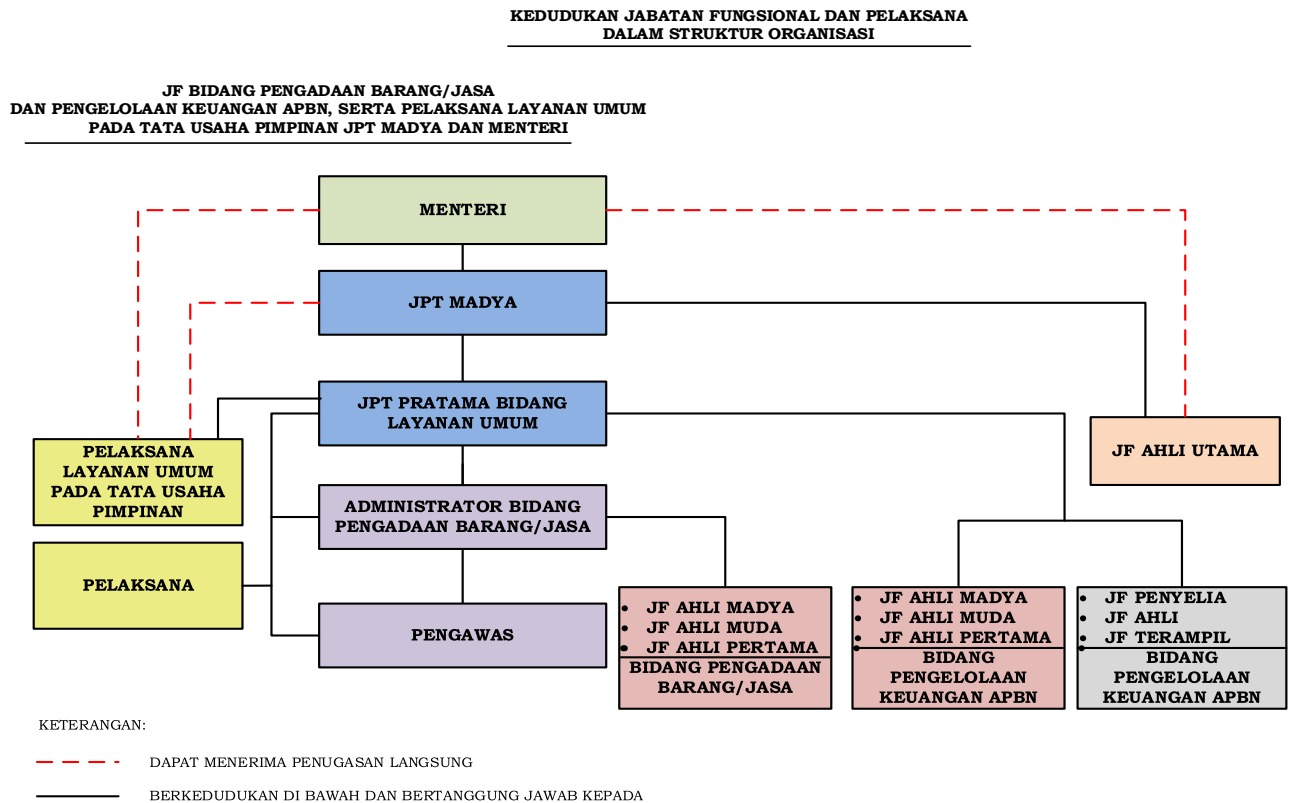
KEDUDUKAN JABATAN FUNGSIONAL DAN PELAKSANA
DALAM STRUKTUR ORGANISASI

JF BIDANG PENGADAAN BARANG/JASA
DAN PENGELOLAAN KEUANGAN APBN, SERTA PELAKSANA LAYANAN UMUM
PADA TATA USAHA PIMPINAN JPT MADYA DAN MENTERI

MENTERI

JPT MADYA

JPT PRATAMA BIDANG LAYANAN UMUM

PELAKSANA LAYANAN UMUM PADA TATA USAHA PIMPINAN

JF AHLI UTAMA

ADMINISTRATOR BIDANG PENGADAAN BARANG/JASA

PELAKSANA

PENGAWAS

- JF AHLI MADYA
- JF AHLI MUDA
- JF AHLI PERTAMA

BIDANG PENGADAAN BARANG/JASA

- JF AHLI MADYA
- JF AHLI MUDA
- JF AHLI PERTAMA

BIDANG PENGELOLAAN KEUANGAN APBN

- JF PENYELIA
- JF AHLI
- JF TERAMPIL

BIDANG PENGELOLAAN KEUANGAN APBN

KETERANGAN:

DAPAT MENERIMA PENUGASAN LANGSUNG

BERKEDUDUKAN DI BAWAH DAN BERTANGGUNG JAWAB KEPADA